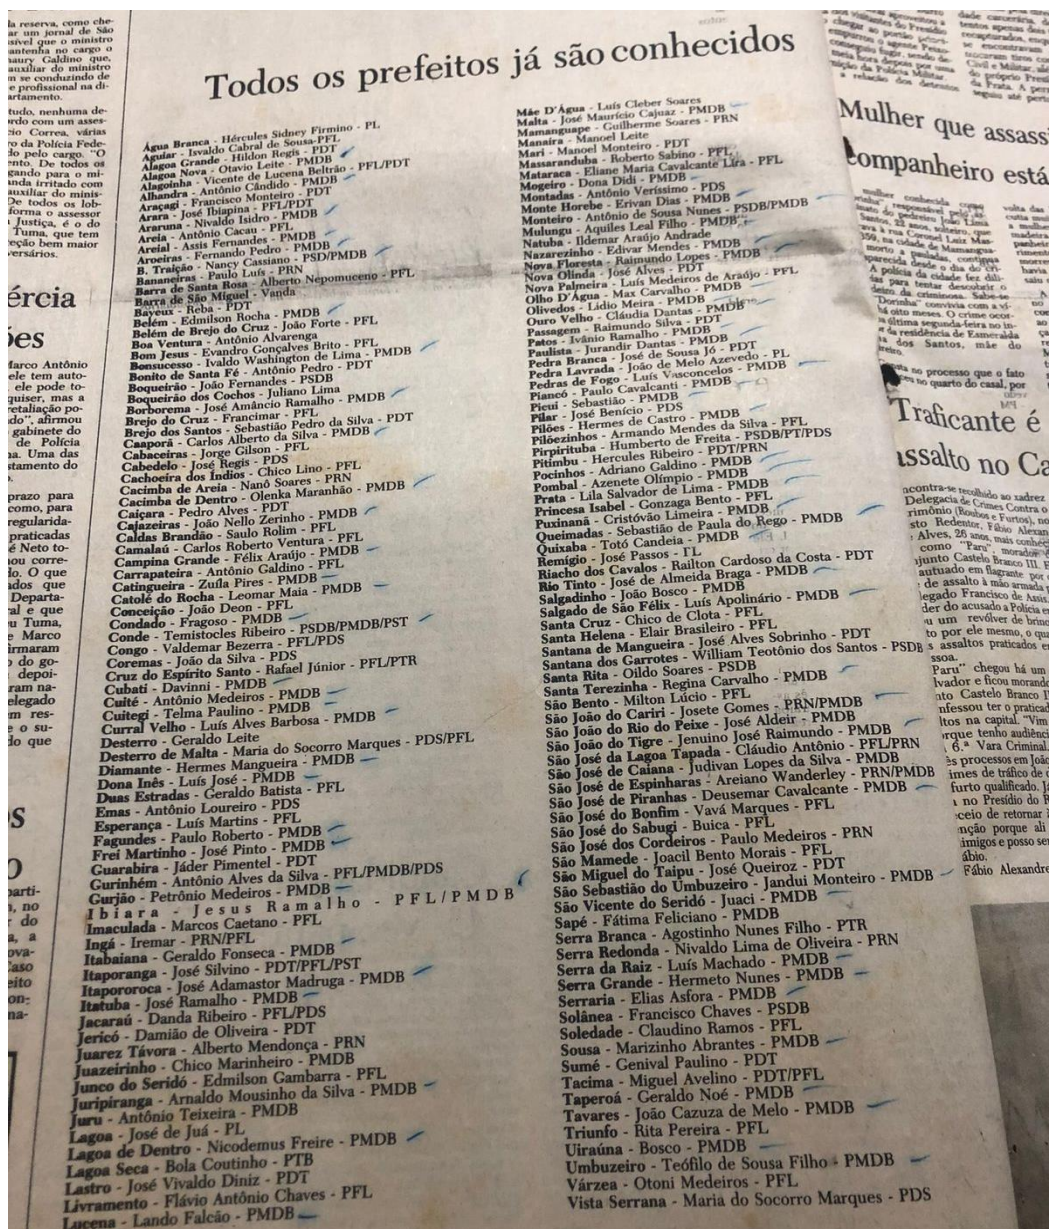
la reserva, como chear um jornal de São sível que o ministro antenha no cargo o maury Galdino que, auxiliar do ministro m se conduzindo de e profissional na diartamento.

tudo, nenhuma derdo com um assescio Correa, várias ro da Polícia Fedeo pelo cargo. "O ento. De todos os gando para o mianda irritado com auxiliar do minis- De todos os lobforma o assessor a Justiça, é o do Tuma, que tem eção bem maior versários.

ércia

ões

Marco Antônio ele tem autoele pode toquiser, mas a retaliação po- do", afirmou gabinete do de Polícia na. Uma das stamento do

prazo para como, para regularidapraticadas é Neto toou corrélo. O que ados que Departaal e que u Tuma, e Marco irmaram do godepoiram naelegado m reso sudo que

s

O

parti-, no do a, a ova- Caso eito on- na-

Todos os prefeitos já são conhecidos

Água Branca - Hércules Sidney Firmino - PL
Aguiar - Ivaldo Cabral de Sousa-PFL
Alagoa Grande - Hildon Regis - PDT
Alagoa Nova - Otavio Leite - PMDB
Alagoinha - Vicente de Lucena Beltrão - PFL/PDT
Alhandra - Antônio Cândido - PMDB
Araçagi - Francisco Monteiro - PDT
Arara - José Ibiapina - PFL/PDT
Araruna - Nivaldo Isidro - PMDB
Areia - Antônio Cacau - PFL
Areial - Assis Fernandes - PMDB
Aroeiras - Fernando Pedro - PMDB
B. Traição - Nancy Cassiano - PSD/PMDB
Bananeiras - Paulo Luís - PRN
Barra de Santa Rosa - Alberto Nepomuceno - PFL
Barra de São Miguel - Vanda
Bayeux - Reba - PDT
Belém - Edmilson Rocha - PMDB
Belém de Brejo do Cruz - João Forte - PFL
Boa Ventura - Antônio Alvarenga
Bom Jesus - Evandro Gonçalves Brito - PFL
Bonsucesso - Ivaldo Washington de Lima - PMDB
Bonito de Santa Fé - Antônio Pedro - PDT
Boqueirão - João Fernandes - PSDB
Boqueirão dos Cochos - Juliano Lima
Borborema - José Amâncio Ramalho - PMDB
Brejo do Cruz - Francimar - PFL
Brejo dos Santos - Sebastião Pedro da Silva - PDT
Caaporã - Carlos Alberto da Silva - PMDB
Cabaceiras - Jorge Gilson - PFL
Cabedelo - José Regis - PDS
Cachoeira dos Índios - Chico Lino - PFL
Cacimba de Areia - Nanô Soares - PRN
Cacimba de Dentro - Olenka Maranhão - PMDB
Caiçara - Pedro Alves - PDT
Cajazeiras - João Nello Zerinho - PMDB
Caldas Brandão - Saulo Rolim - PFL
Camalaú - Carlos Roberto Ventura - PFL
Campina Grande - Félix Araújo - PMDB
Carrapateira - Antônio Galdino - PFL
Catingueira - Zuíla Pires - PMDB
Catolé do Rocha - Leomar Maia - PMDB
Conceição - João Deon - PFL
Condado - Fragoso - PMDB
Conde - Temistocles Ribeiro - PSDB/PMDB/PST
Congo - Valdemar Bezerra - PFL/PDS
Coremas - João da Silva - PDS
Cruz do Espírito Santo - Rafael Júnior - PFL/PTR
Cubati - Davinni - PMDB
Cuité - Antônio Medeiros - PMDB
Cuitegi - Telma Paulino - PMDB
Curral Velho - Luís Alves Barbosa - PMDB
Desterro - Geraldo Leite
Desterro de Malta - Maria do Socorro Marques - PDS/PFL
Diamante - Hermes Mangueira - PMDB
Dona Inês - Luís José - PMDB
Duas Estradas - Geraldo Batista - PFL
Emas - Antônio Loureiro - PDS
Esperança - Luís Martins - PFL
Fagundes - Paulo Roberto - PMDB
Frei Martinho - José Pinto - PMDB
Guarabira - Jáder Pimentel - PDT
Gurinhém - Antônio Alves da Silva - PFL/PMDB/PDS
Gurjão - Petrônio Medeiros - PMDB
Ibiara - Jesus Ramalho - PFL/PMDB
Imaculada - Marcos Caetano - PFL
Ingá - Iremar - PRN/PFL
Itabaiana - Geraldo Fonseca - PMDB
Itaporanga - José Silvino - PDT/PFL/PST
Itapororoca - José Adamastor Madruga - PMDB
Itatuba - José Ramalho - PMDB
Jacaraú - Danda Ribeiro - PFL/PDS
Jericó - Damião de Oliveira - PDT
Juarez Távora - Alberto Mendonça - PRN
Juazeirinho - Chico Marinheiro - PMDB
Junco do Seridó - Edmilson Gambarra - PFL
Juripiranga - Arnaldo Mousinho da Silva - PMDB
Juru - Antônio Teixeira - PMDB
Lagoa - José de Juá - PL
Lagoa de Dentro - Nicodemus Freire - PMDB
Lagoa Seca - Bola Coutinho - PTB
Lastro - José Vivaldo Diniz - PDT
Livramento - Flávio Antônio Chaves - PFL
Lucena - Lando Falcão - PMDB

Mãe D'Água - Luís Cleber Soares
Malta - José Maurício Cajuaz - PMDB
Mamanguape - Guilherme Soares - PRN
Manaíra - Manoel Leite
Mari - Manoel Monteiro - PDT
Massaranduba - Roberto Sabino - PFL
Mataraca - Eliane Maria Cavalcante Lira - PFL
Mogeiro - Dona Didi - PMDB
Montadas - Antônio Veríssimo - PDS
Monte Horebe - Erivan Dias - PMDB
Monteiro - Antônio de Sousa Nunes - PSDB/PMDB
Mulungu - Aquiles Leal Filho - PMDB
Natuba - Ildemar Araújo Andrade
Nazarezinho - Edivar Mendes - PMDB
Nova Floresta - Raimundo Lopes - PMDB
Nova Olinda - José Alves - PDT
Nova Palmeira - Luís Medeiros de Araújo - PFL
Olho D'Água - Max Carvalho - PMDB
Olivedos - Lídio Meira - PMDB
Ouro Velho - Cláudia Dantas - PMDB
Passagem - Raimundo Silva - PDT
Patos - Ivânio Ramalho - PMDB
Paulista - Jurandir Dantas - PMDB
Pedra Branca - José de Sousa Jó - PDT
Pedra Lavrada - João de Melo Azevedo - PL
Pedras de Fogo - Luís Vasconcelos - PMDB
Piancó - Paulo Cavalcanti - PMDB
Picuí - Sebastião - PMDB
Pilar - José Benício - PDS
Pilões - Hermes de Castro - PMDB
Pilõezinhos - Armando Mendes da Silva - PFL
Pirpirituba - Humberto de Freita - PSDB/PT/PDS
Pitimbu - Hercules Ribeiro - PDT/PRN
Pocinhos - Adriano Galdino - PMDB
Pombal - Azenete Olímpio - PMDB
Prata - Lila Salvador de Lima - PMDB
Princesa Isabel - Gonzaga Bento - PFL
Puxinanã - Cristóvão Limeira - PMDB
Queimadas - Sebastião de Paula do Rego - PMDB
Quixaba - Totó Candeia - PMDB
Remígio - José Passos - PL
Riacho dos Cavalos - Railton Cardoso da Costa - PDT
Rio Tinto - José de Almeida Braga - PMDB
Salgadinho - João Bosco - PMDB
Salgado de São Félix - Luís Apolinário - PMDB
Santa Cruz - Chico de Clota - PFL
Santa Helena - Elair Brasileiro - PFL
Santana de Mangueira - José Alves Sobrinho - PDT
Santana dos Garrotes - William Teotônio dos Santos - PSDB
Santa Rita - Oildo Soares - PSDB
Santa Terezinha - Regina Carvalho - PMDB
São Bento - Milton Lúcio - PFL
São João do Cariri - Josete Gomes - PRN/PMDB
São João do Rio do Peixe - José Aldeir - PMDB
São João do Tigre - Jenuino José Raimundo - PMDB
São José da Lagoa Tapada - Cláudio Antônio - PFL/PRN
São José de Caiana - Judivan Lopes da Silva - PMDB
São José de Espinharas - Areiano Wanderley - PRN/PMDB
São José de Piranhas - Deusemar Cavalcante - PMDB
São José do Bonfim - Vavá Marques - PFL
São José do Sabugi - Buica - PFL
São José dos Cordeiros - Paulo Medeiros - PRN
São Mamede - Joacil Bento Morais - PFL
São Miguel do Taipu - José Queiroz - PDT
São Sebastião do Umbuzeiro - Jandui Monteiro - PMDB
São Vicente do Seridó - Juaci - PMDB
Sapé - Fátima Feliciano - PMDB
Serra Branca - Agostinho Nunes Filho - PTR
Serra Redonda - Nivaldo Lima de Oliveira - PRN
Serra da Raiz - Luís Machado - PMDB
Serra Grande - Hermeto Nunes - PMDB
Serraria - Elias Asfora - PMDB
Solânea - Francisco Chaves - PSDB
Soledade - Claudino Ramos - PFL
Sousa - Marizinho Abrantes - PMDB
Sumé - Genival Paulino - PDT
Tacima - Miguel Avelino - PDT/PFL
Taperoá - Geraldo Noé - PMDB
Tavares - João Cazuza de Melo - PMDB
Triunfo - Rita Pereira - PFL
Uiraúna - Bosco - PMDB
Umbuzeiro - Teófilo de Sousa Filho - PMDB
Várzea - Otoni Medeiros - PFL
Vista Serrana - Maria do Socorro Marques - PDS

Mulher que assassi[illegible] companheiro está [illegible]

mulher conhecida como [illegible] responsável pela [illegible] do pedreiro João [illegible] Santos, 30 anos, solteiro, que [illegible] à rua Coronel Luiz Mar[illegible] 399, na cidade de Mamangua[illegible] morto a paulada, continua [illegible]. A polícia da cidade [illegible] na Sede o dia do cri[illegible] para tentar descobrir o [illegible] da criminosa. Sabe-se "Dorinha" convivia com a ví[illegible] há oito meses. O crime ocor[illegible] na última segunda-feira no in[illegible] da residência de Esmeralda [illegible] dos Santos, mãe do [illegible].

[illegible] no processo que o fato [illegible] no quarto do casal, por

Traficante é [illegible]ssalto no Ca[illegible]

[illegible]ncontra-se recolhido ao xadrez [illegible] Delegacia de Crimes Contra o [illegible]rimônio (Roubos e Furtos), no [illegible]sto Redentor, Fábio Alexan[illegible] Alves, 26 anos, mais conhec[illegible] como "Paru", morador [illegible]junto Castelo Branco III. F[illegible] autuado em flagrante por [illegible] de assalto à mão armada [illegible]legado Francisco de Assis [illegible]der do acusado à Polícia e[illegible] um revólver de brinc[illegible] por ele mesmo, o qua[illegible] assaltos praticados e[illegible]ssoa.

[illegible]Paru" chegou há um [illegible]lvador e ficou morando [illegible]nto Castelo Branco I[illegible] confessou ter o praticad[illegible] altos na capital. "Vim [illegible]rque tenho audiênci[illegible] 6.ª Vara Criminal. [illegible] processos em João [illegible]imes de tráfico de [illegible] furto qualificado. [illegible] no Presídio do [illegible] receio de retornar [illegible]nção porque ali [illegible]inimigos e posso se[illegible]ábio.

Fábio Alexandre